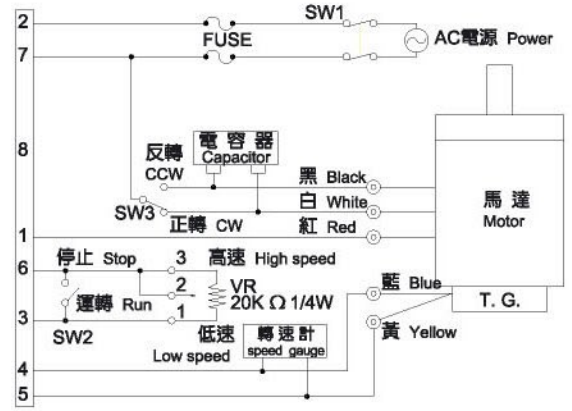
2
7
8
1
6
3
4
5

SW1
FUSE
AC電源 Power

電 容 器
Capacitor
反轉
CCW
SW3
正轉 CW

黑 Black
白 White
紅 Red

馬 達
Motor

停止 Stop
3 高速 High speed
2
1
VR
20K Ω 1/4W
運轉 Run
SW2
低速
Low speed
轉速計
speed gauge

藍 Blue
黃 Yellow
T. G.